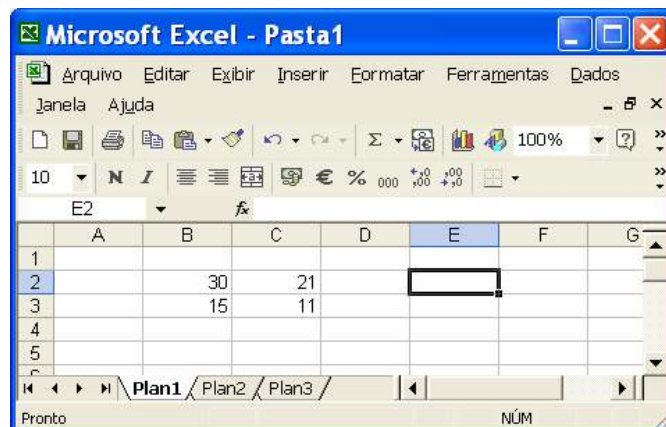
Microsoft Excel - Pasta1

Arquivo Editar Exibir Inserir Formatar Ferramentas Dados Janela Ajuda

100%

10 N I € % 000 $^{+,0}_{,00}$ $^{,00}_{+,0}$

E2 $f_x$

| | A | B | C | D | E | F | G |
|---|---|---|---|---|---|---|---|
| 1 | | | | | | | |
| 2 | | 30 | 21 | | | | |
| 3 | | 15 | 11 | | | | |
| 4 | | | | | | | |
| 5 | | | | | | | |

Plan1 Plan2 Plan3

Pronto NÚM